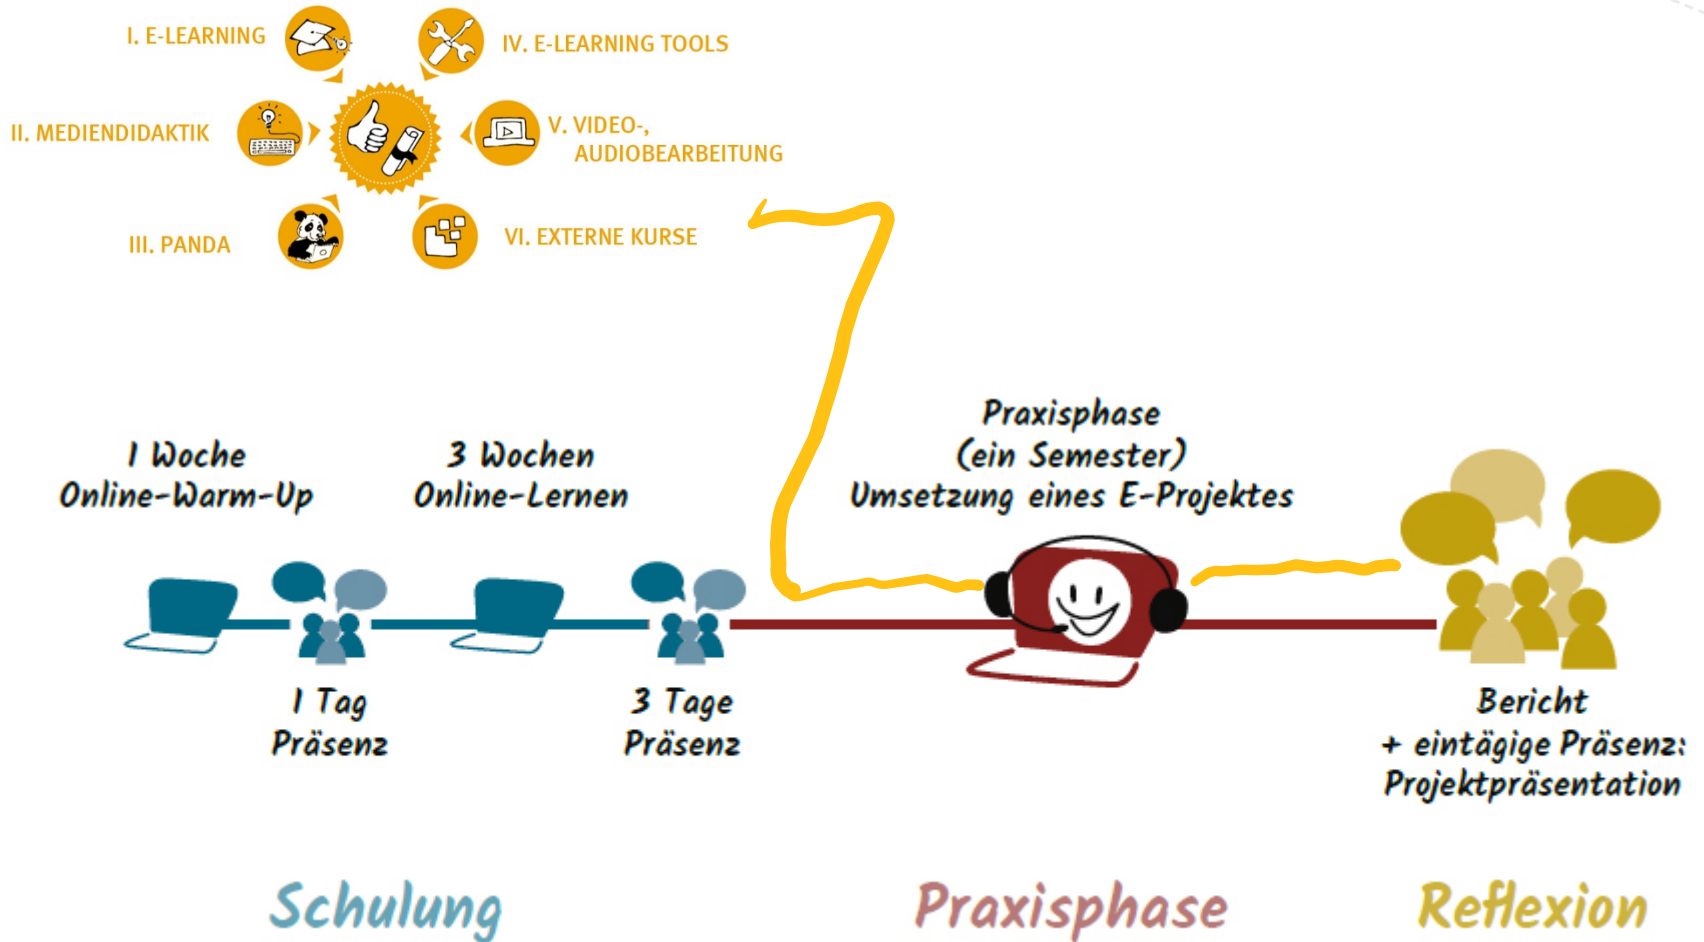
I. E-LEARNING

IV. E-LEARNING TOOLS

II. MEDIENDIDAKTIK

V. VIDEO-, AUDIOBEARBEITUNG

III. PANDA

VI. EXTERNE KURSE

1 Woche
Online-Warm-Up

3 Wochen
Online-Lernen

Praxisphase
(ein Semester)
Umsetzung eines E-Projektes

1 Tag
Präsenz

3 Tage
Präsenz

Bericht
+ eintägige Präsenz:
Projektpräsentation

Schulung

Praxisphase

Reflexion